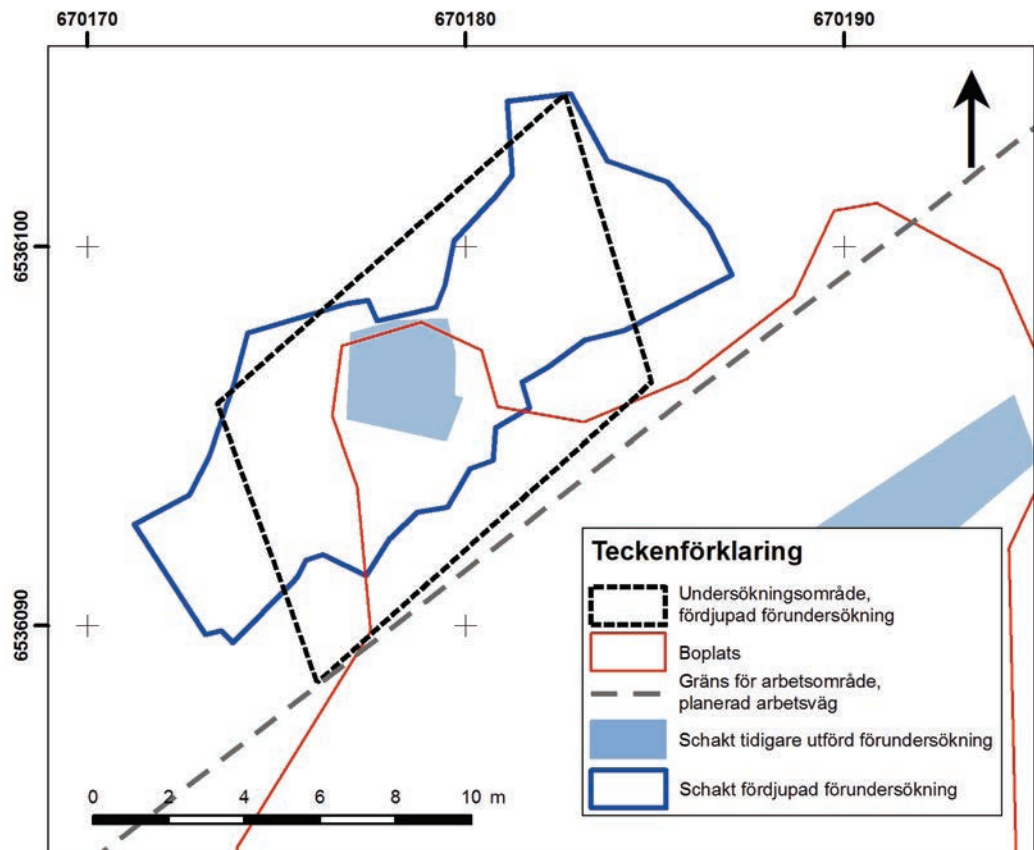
670170

670180

670190

6536100

6536090

Teckenförklaring

Undersökningsområde, fördjupad förundersökning

Boplats

Gräns för arbetsområde, planerad arbetsväg

Schakt tidigare utförd förundersökning

Schakt fördjupad förundersökning

0 2 4 6 8 10 m